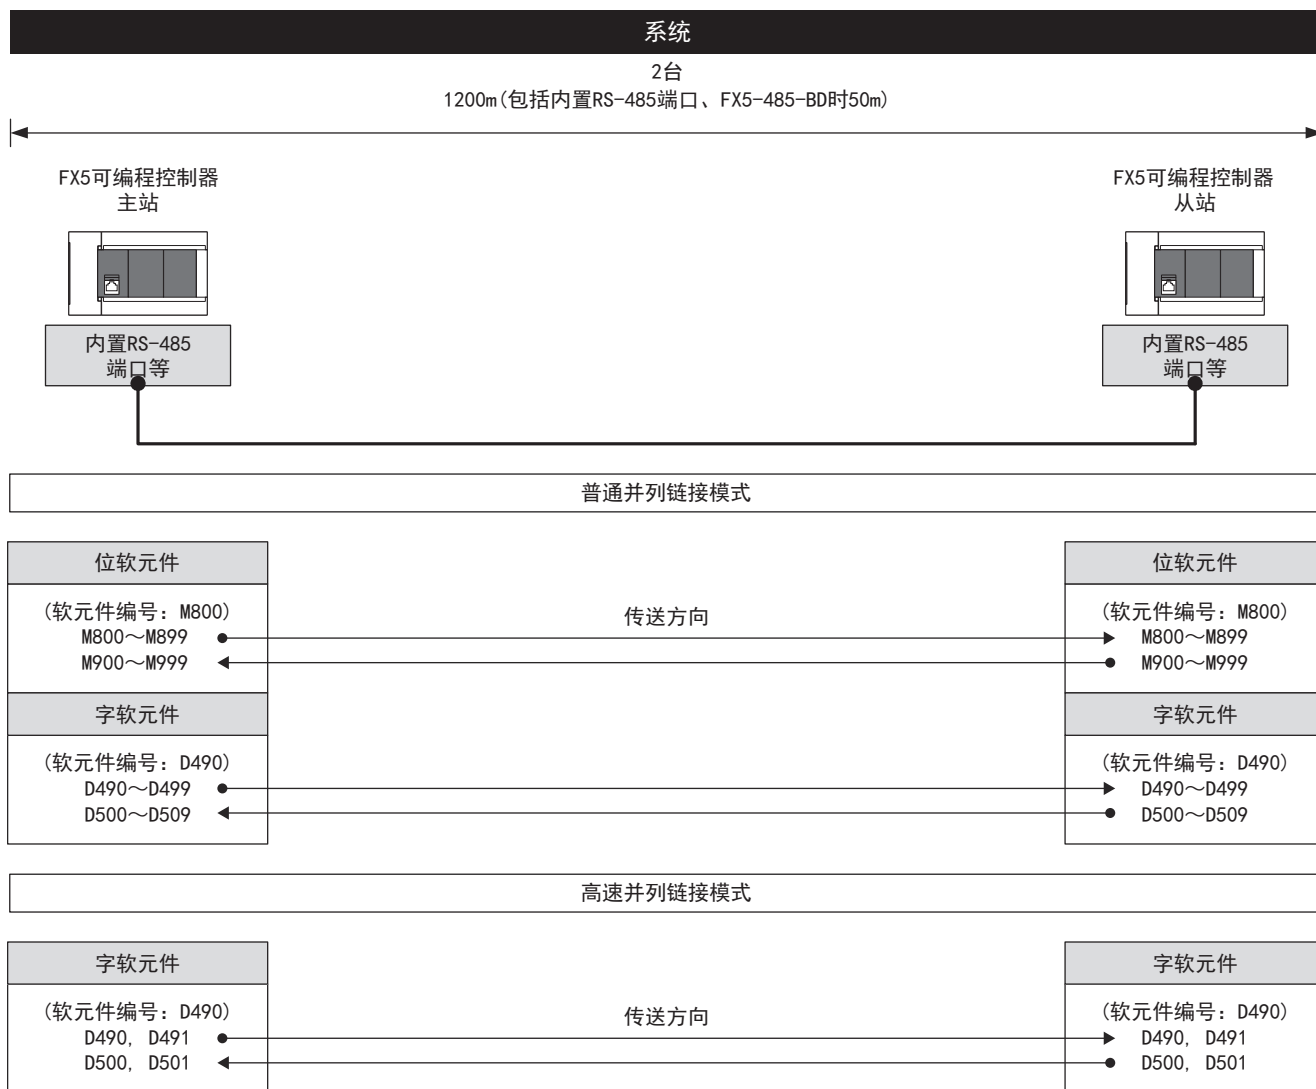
系统

2台

1200m(包括内置RS-485端口、FX5-485-BD时50m)

FX5可编程控制器
主站

FX5可编程控制器
从站

内置RS-485
端口等

内置RS-485
端口等

普通并列链接模式

位软元件

(软元件编号：M800)
M800～M899
M900～M999

传送方向

位软元件

(软元件编号：M800)
M800～M899
M900～M999

字软元件

(软元件编号：D490)
D490～D499
D500～D509

字软元件

(软元件编号：D490)
D490～D499
D500～D509

高速并列链接模式

字软元件

(软元件编号：D490)
D490, D491
D500, D501

传送方向

字软元件

(软元件编号：D490)
D490, D491
D500, D501